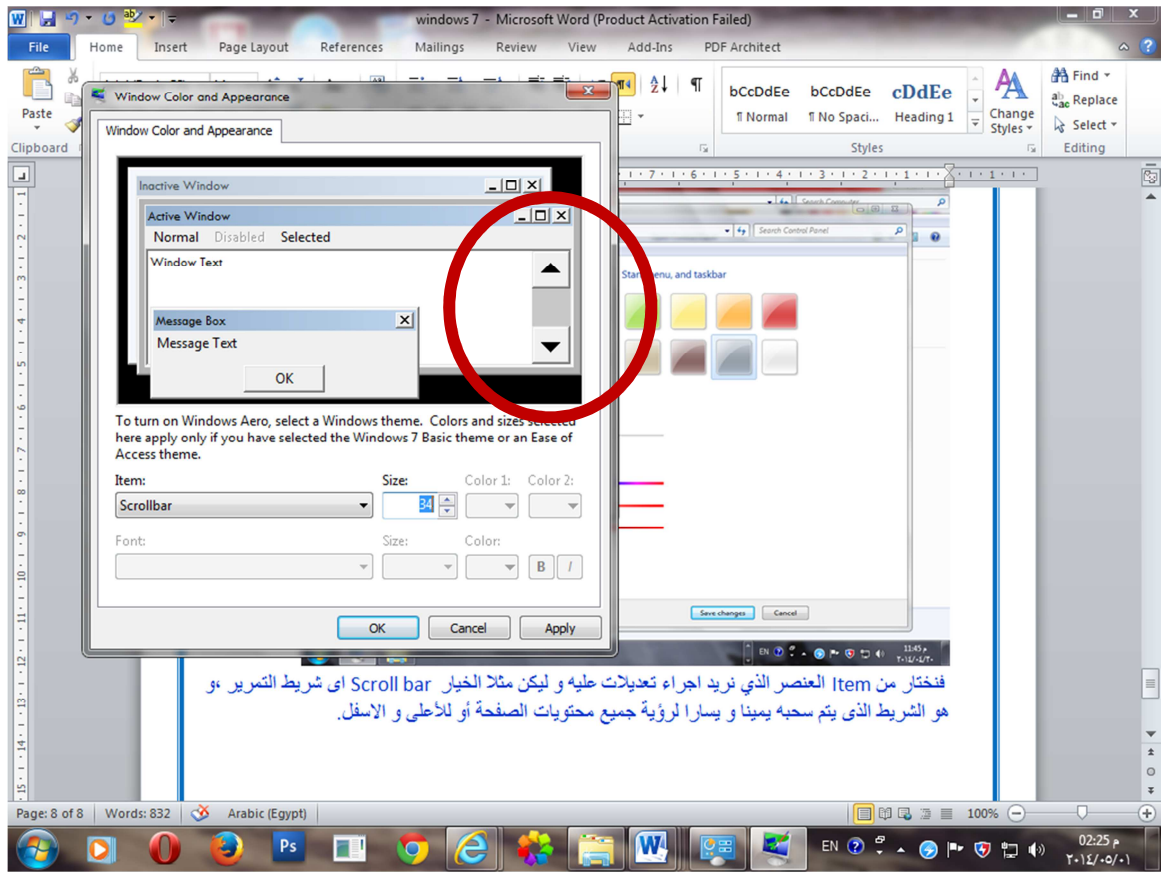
windows 7 - Microsoft Word (Product Activation Failed)

File Home Insert Page Layout References Mailings Review View Add-Ins PDF Architect

Paste
Clipboard

bCcDdEe ¶ Normal
bCcDdEe ¶ No Spaci...
cDdEe Heading 1
Change Styles
Styles

Find
Replace
Select
Editing

Window Color and Appearance

Window Color and Appearance

Inactive Window
Active Window
Normal Disabled Selected
Window Text
Message Box
Message Text
OK

To turn on Windows Aero, select a Windows theme. Colors and sizes selected here apply only if you have selected the Windows 7 Basic theme or an Ease of Access theme.

Item:
Scrollbar
Size:
34
Color 1:
Color 2:
Font:
Size:
Color:
B
I

OK
Cancel
Apply

Search Control Panel
Start menu, and taskbar
Save changes
Cancel

فنختار من Item العنصر الذي نريد اجراء تعديلات عليه و ليكن مثلا الخيار Scroll bar اى شريط التمرير ،و هو الشريط الذى يتم سحبه يمينا و يسارا لرؤية جميع محتويات الصفحة أو للأعلى و الاسفل.

Page: 8 of 8 Words: 832 Arabic (Egypt)
100%

EN
02:25 م
٢٠١٤/٠٥/٠١